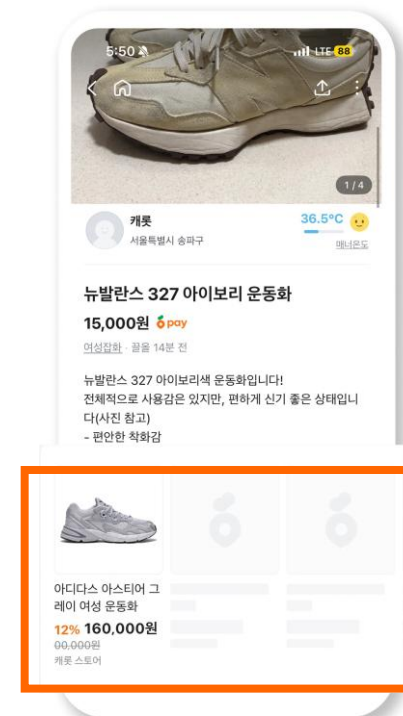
5:50
LTE 88

1 / 4

캐롯
서울특별시 송파구

36.5°C
매너온도

뉴발란스 327 아이보리 운동화
15,000원 pay

여성잡화 · 끌올 14분 전

뉴발란스 327 아이보리색 운동화입니다!
전체적으로 사용감은 있지만, 편하게 신기 좋은 상태입니다(사진 참고)
- 편안한 착화감

아디다스 아스티어 그레이 여성 운동화
12% 160,000원
00,000원
캐롯 스토어